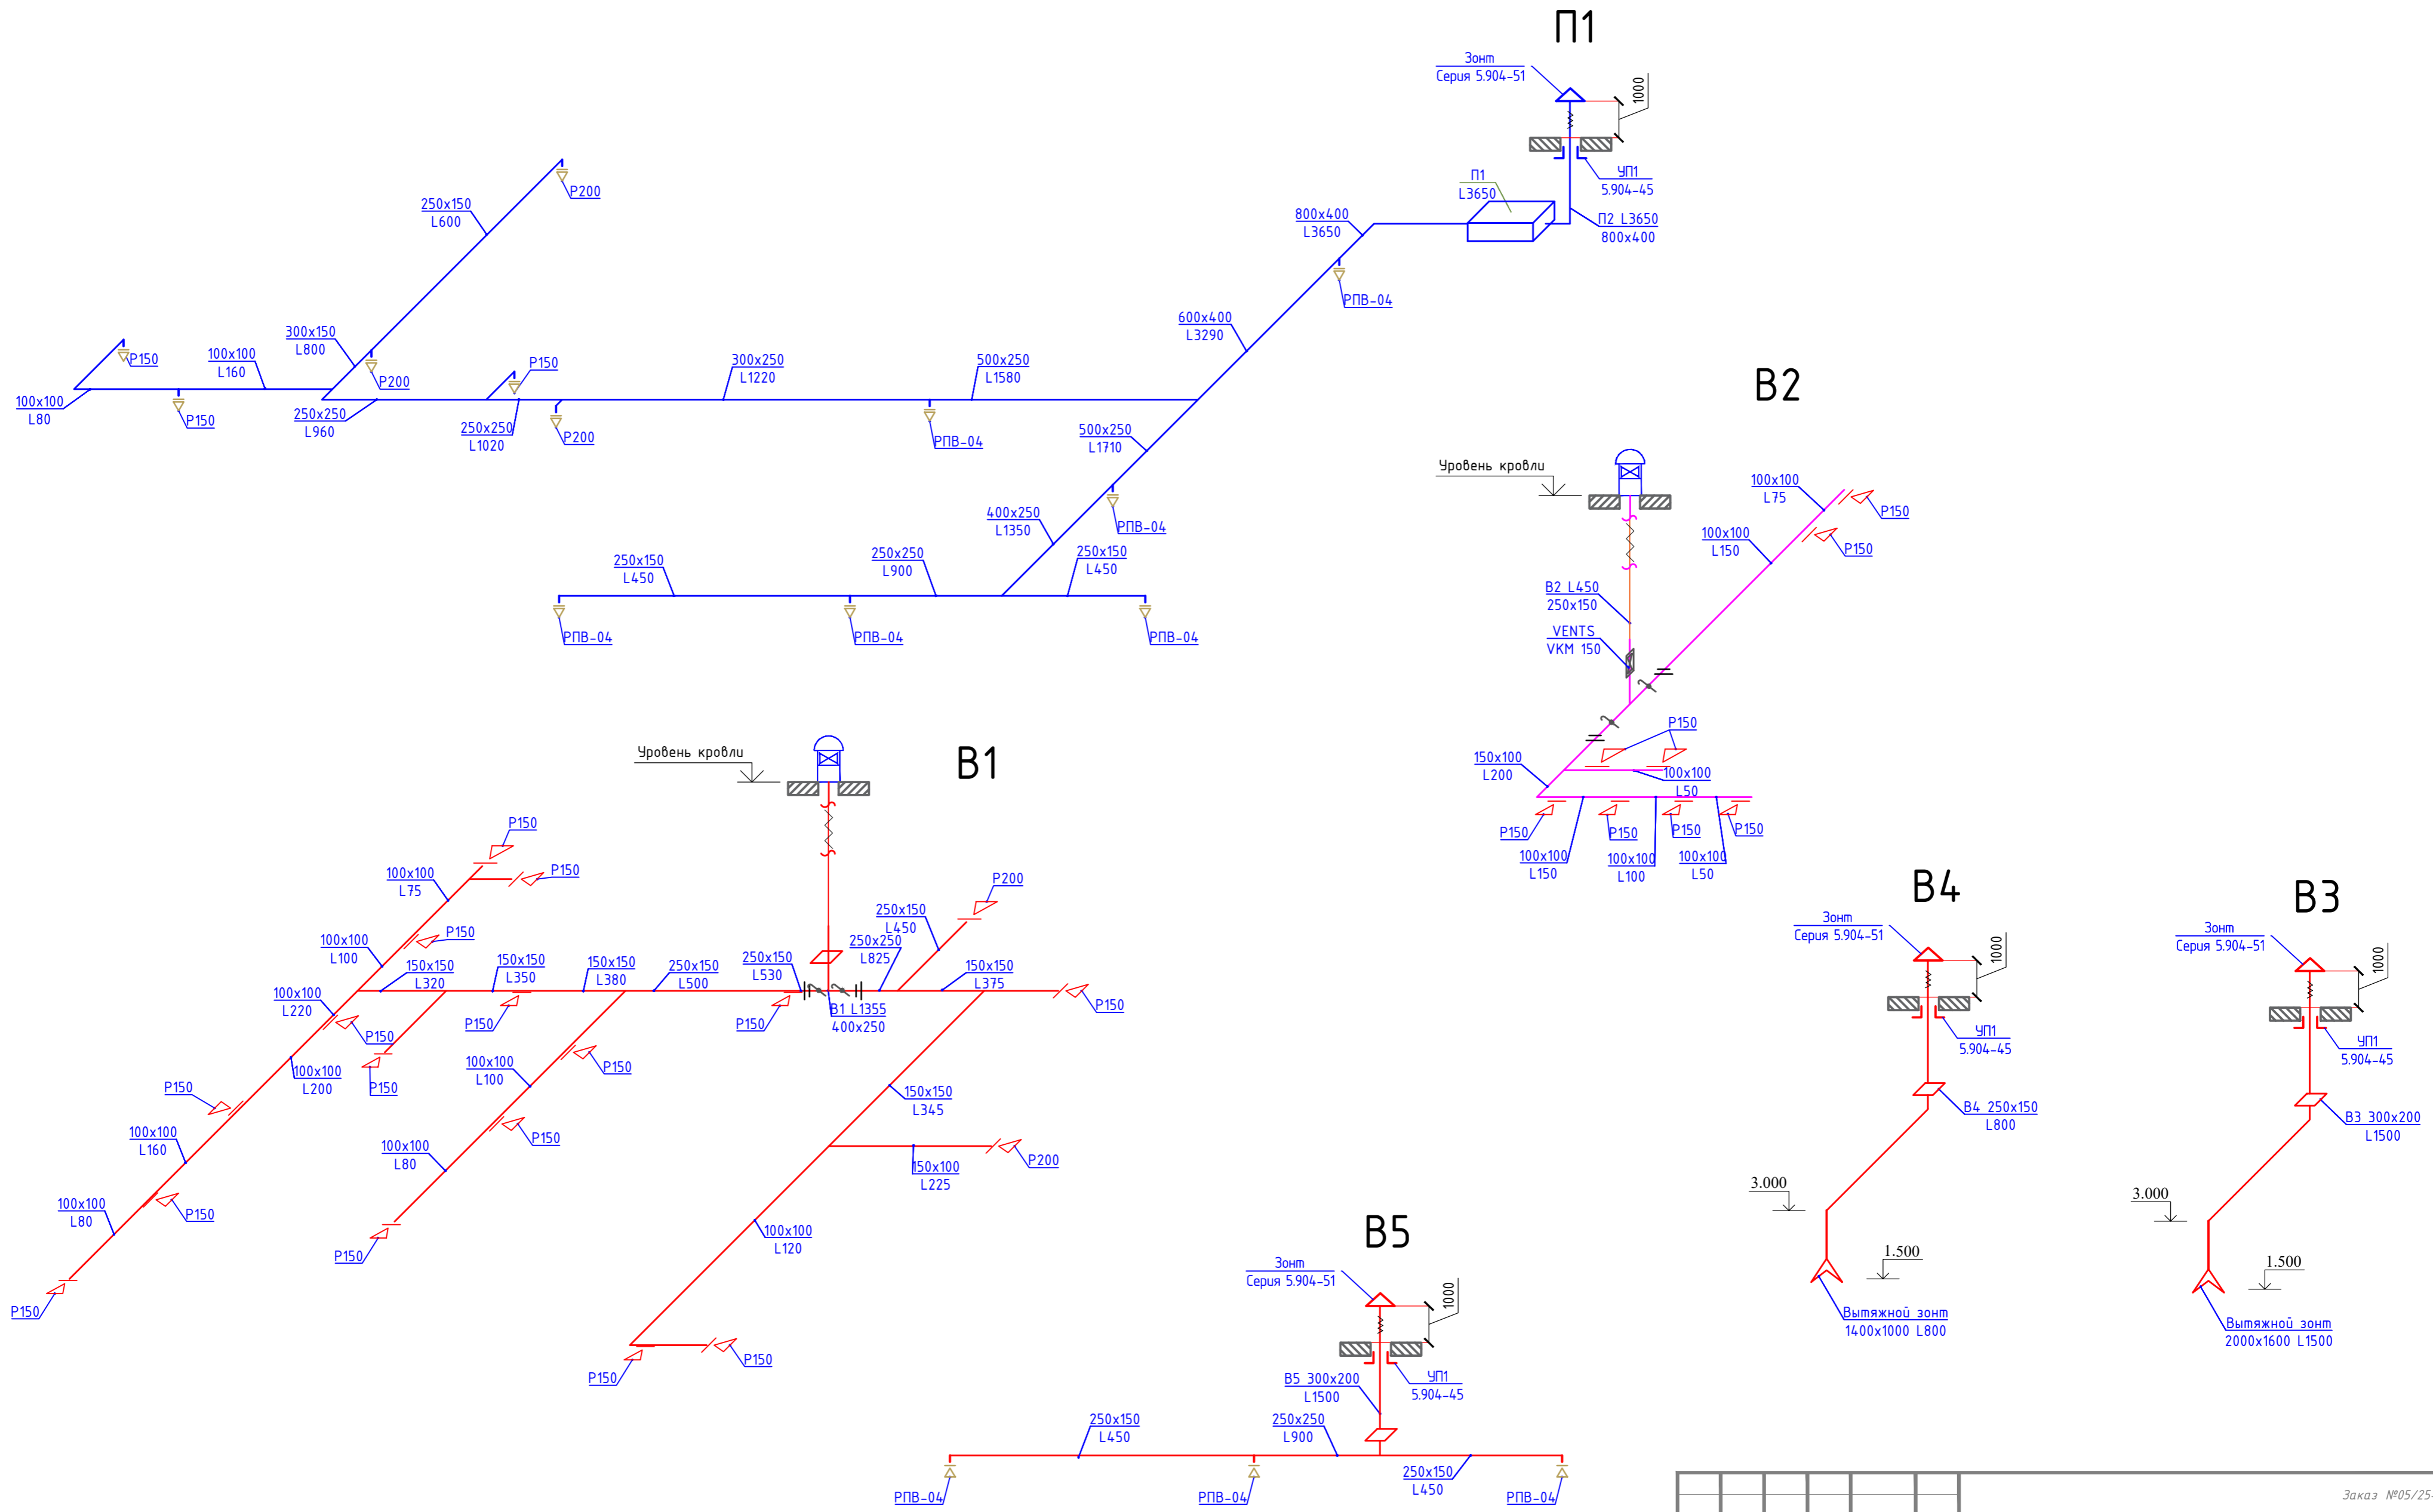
П1

Зонт
Серия 5.904-51

1000

УП1
5.904-45

П1
L3650

П2 L3650
800x400

800x400
L3650

РПВ-04

600x400
L3290

250x150
L600

Р200

300x150
L800

100x100
L160

Р150

100x100
L80

Р150

Р200

250x250
L960

Р150

250x250
L1020

Р200

300x250
L1220

500x250
L1580

РПВ-04

500x250
L1710

РПВ-04

400x250
L1350

250x150
L450

250x250
L900

250x150
L450

РПВ-04

РПВ-04

РПВ-04

В2

Уровень кровли

100x100
L75

Р150

100x100
L150

Р150

В2 L450
250x150

VENTS
VKM 150

Р150

150x100
L200

100x100
L50

Р150

Р150

Р150

Р150

100x100
L150

100x100
L100

100x100
L50

В1

Уровень кровли

Р150

100x100
L75

Р150

Р150

100x100
L100

150x150
L320

150x150
L350

150x150
L380

250x150
L500

250x150
L530

250x250
L825

250x150
L450

Р200

150x150
L375

Р150

100x100
L220

Р150

Р150

Р150

В1 L1355
400x250

100x100
L200

Р150

100x100
L100

Р150

Р150

150x150
L345

100x100
L160

100x100
L80

Р150

150x100
L225

Р200

100x100
L80

Р150

100x100
L120

Р150

Р150

Р150

Р150

В4

Зонт
Серия 5.904-51

1000

УП1
5.904-45

В4 250x150
L800

3.000

1.500

Вытяжной зонт
1400x1000 L800

В3

Зонт
Серия 5.904-51

1000

УП1
5.904-45

В3 300x200
L1500

3.000

1.500

Вытяжной зонт
2000x1600 L1500

В5

Зонт
Серия 5.904-51

1000

УП1
5.904-45

В5 300x200
L1500

250x150
L450

250x250
L900

250x150
L450

РПВ-04

РПВ-04

РПВ-04

Заказ №05/25-